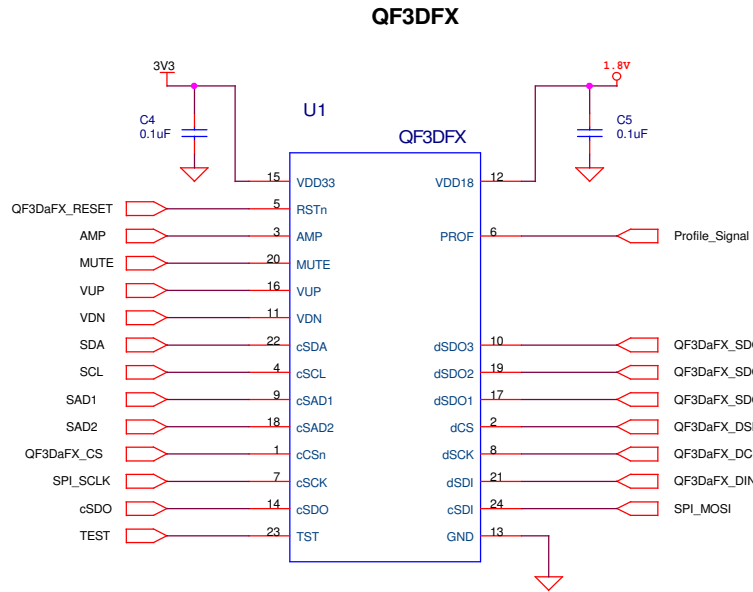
QF3DFX

3V3
C4
0.1uF
U1
QF3DFX
1.8V
C5
0.1uF

QF3DaFX_RESET
AMP
MUTE
VUP
VDN
SDA
SCL
SAD1
SAD2
QF3DaFX_CS
SPI_SCLK
cSDO
TEST

15 VDD33
5 RSTn
3 AMP
20 MUTE
16 VUP
11 VDN
22 cSDA
4 cSCL
9 cSAD1
18 cSAD2
1 cCSn
7 cSCK
14 cSDO
23 TST

VDD18 12
PROF 6
dSDO3 10
dSDO2 19
dSDO1 17
dCS 2
dSCK 8
dSDI 21
cSDI 24
GND 13

Profile_Signal
QF3DaFX_SD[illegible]
QF3DaFX_SD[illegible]
QF3DaFX_SD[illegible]
QF3DaFX_DS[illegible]
QF3DaFX_DC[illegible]
QF3DaFX_DIN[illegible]
SPI_MOSI